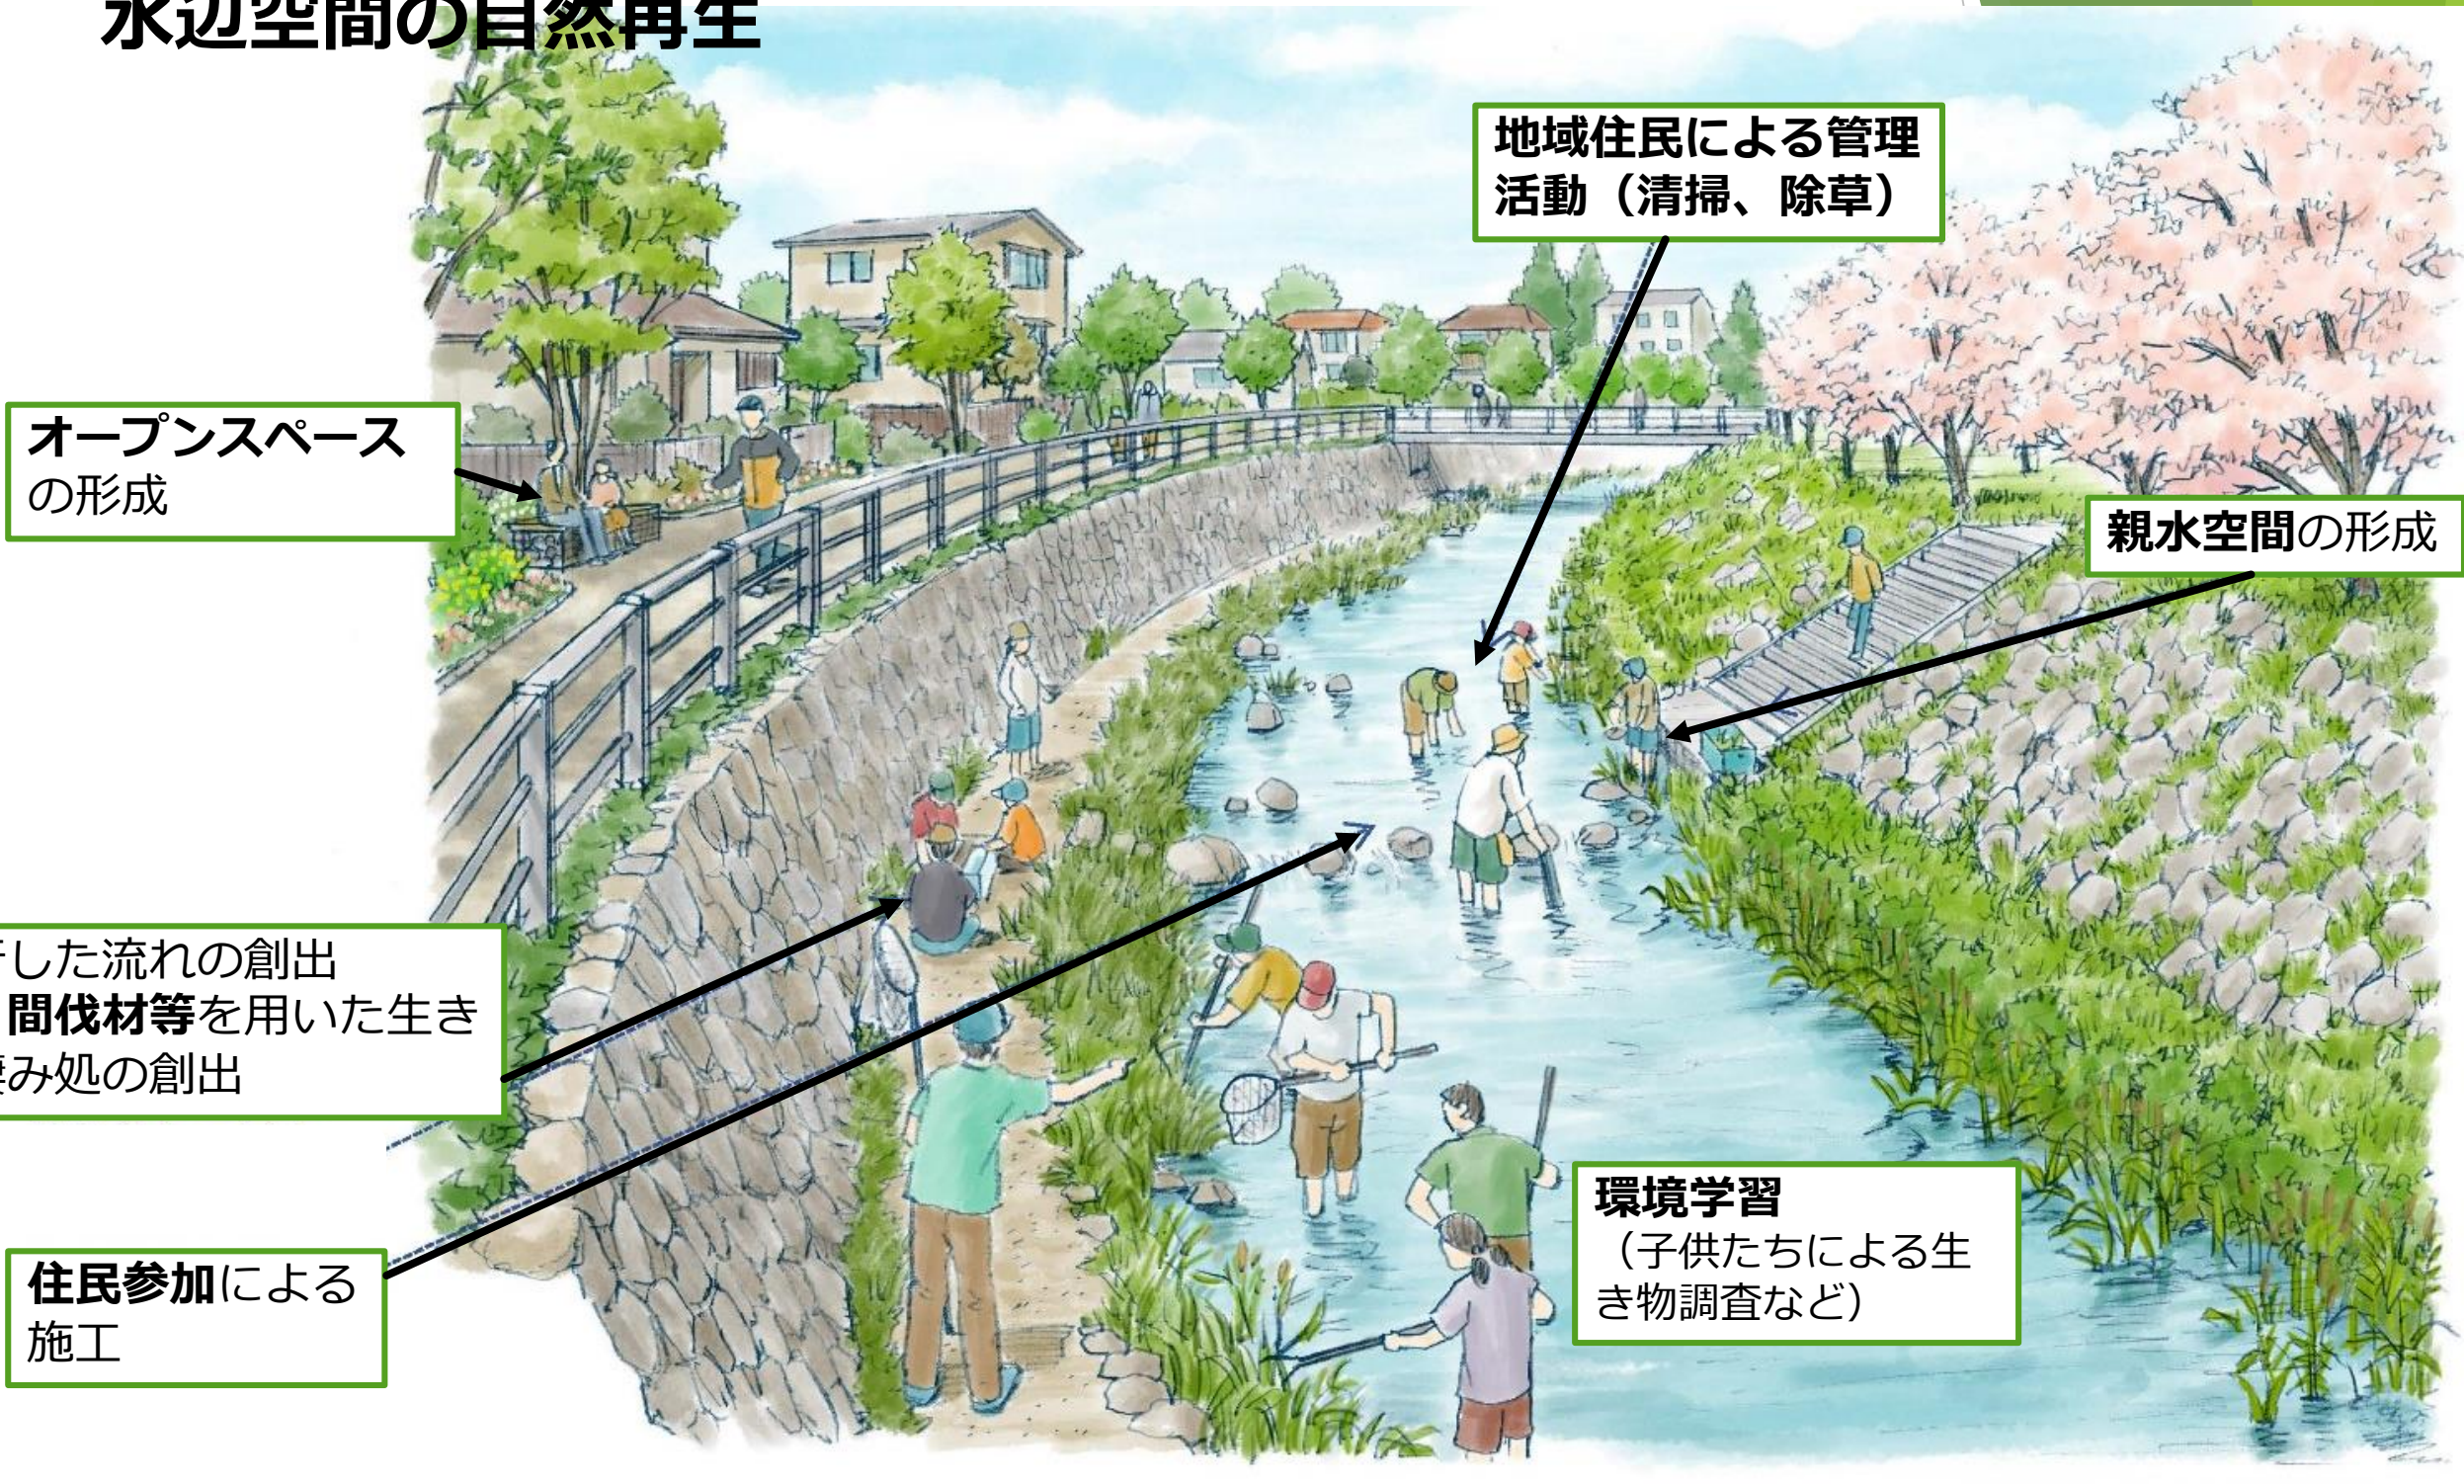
水辺空間の自然再生

地域住民による管理活動（清掃、除草）

オープンスペースの形成

親水空間の形成

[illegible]した流れの創出
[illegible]間伐材等を用いた生き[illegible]み処の創出

住民参加による施工

環境学習
（子供たちによる生き物調査など）